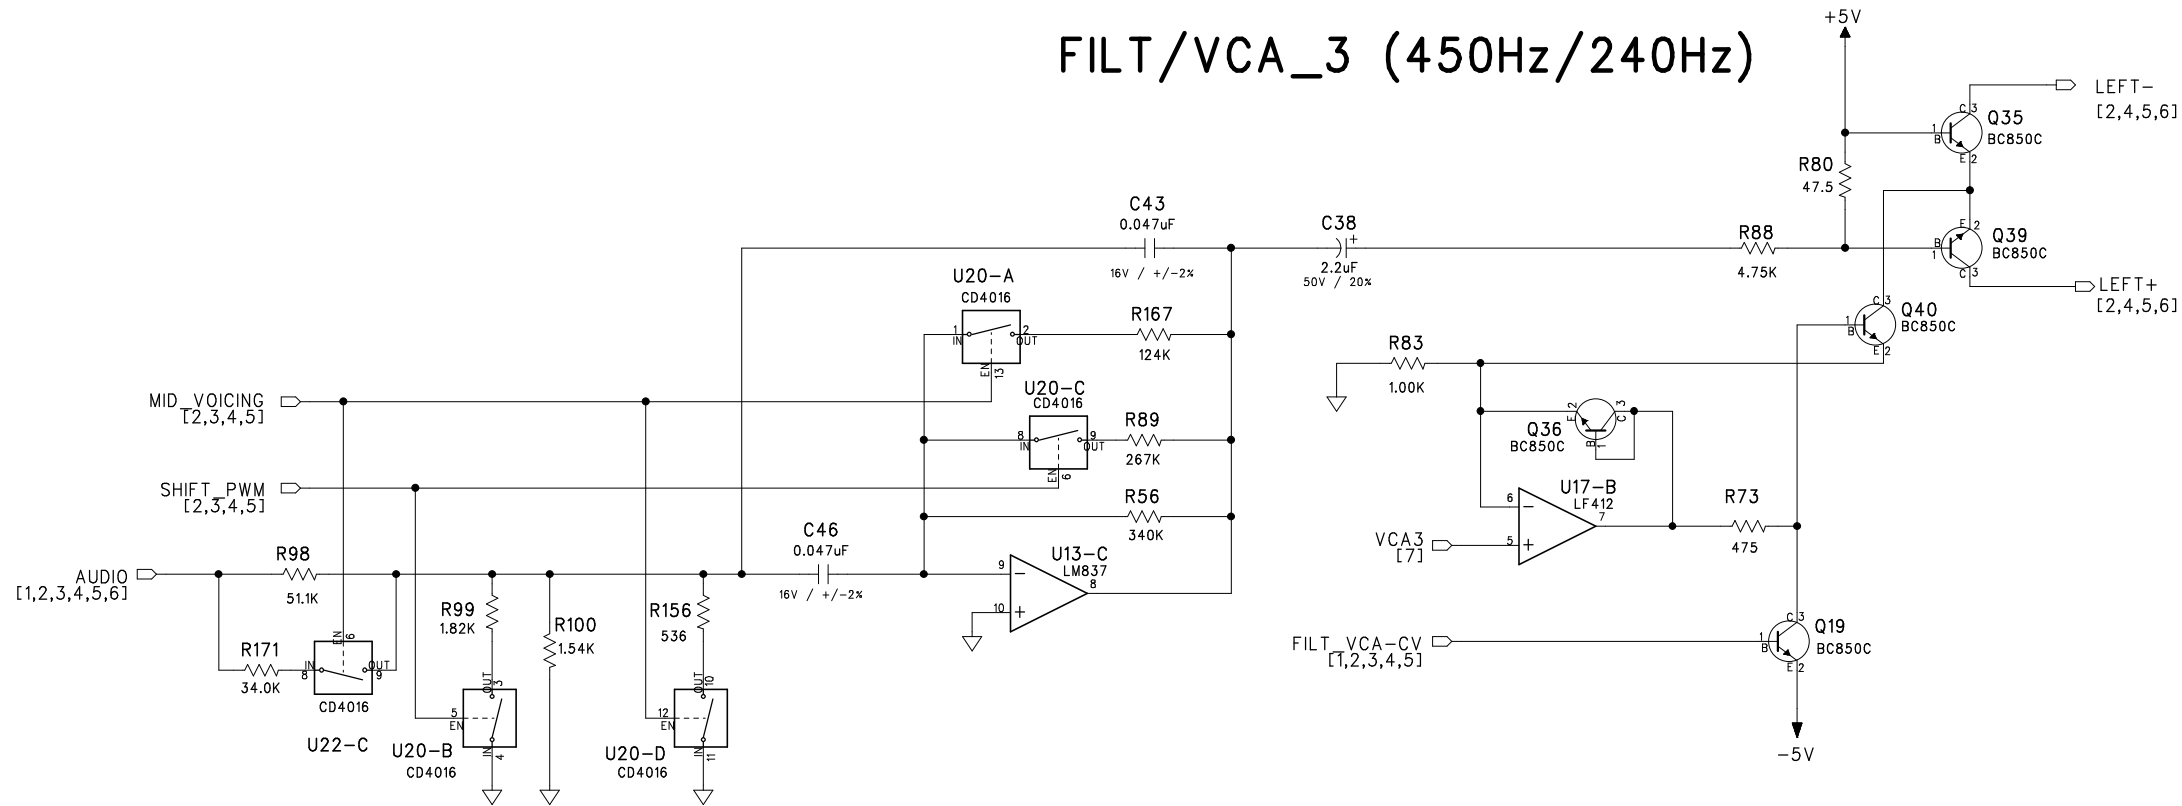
FILT/VCA_3 (450Hz/240Hz)

+5V

LEFT-
[2,4,5,6]

Q35
BC850C

R80
47.5

C43
0.047uF
16V / +/-2%

C38
2.2uF
50V / 20%

R88
4.75K

Q39
BC850C

LEFT+
[2,4,5,6]

U20-A
CD4016
1 IN
2 OUT
EN 13

R167
124K

Q40
BC850C

R83
1.00K

MID_VOICING
[2,3,4,5]

U20-C
CD4016
8 IN
9 OUT
EN 6

R89
267K

Q36
BC850C

SHIFT_PWM
[2,3,4,5]

R56
340K

U17-B
LF412

R73
475

C46
0.047uF
16V / +/-2%

U13-C
LM837

VCA3
[7]

AUDIO
[1,2,3,4,5,6]

R98
51.1K

R99
1.82K

R100
1.54K

R156
536

R171
34.0K

CD4016

U22-C

U20-B
CD4016

U20-D
CD4016

FILT_VCA-CV
[1,2,3,4,5]

Q19
BC850C

-5V